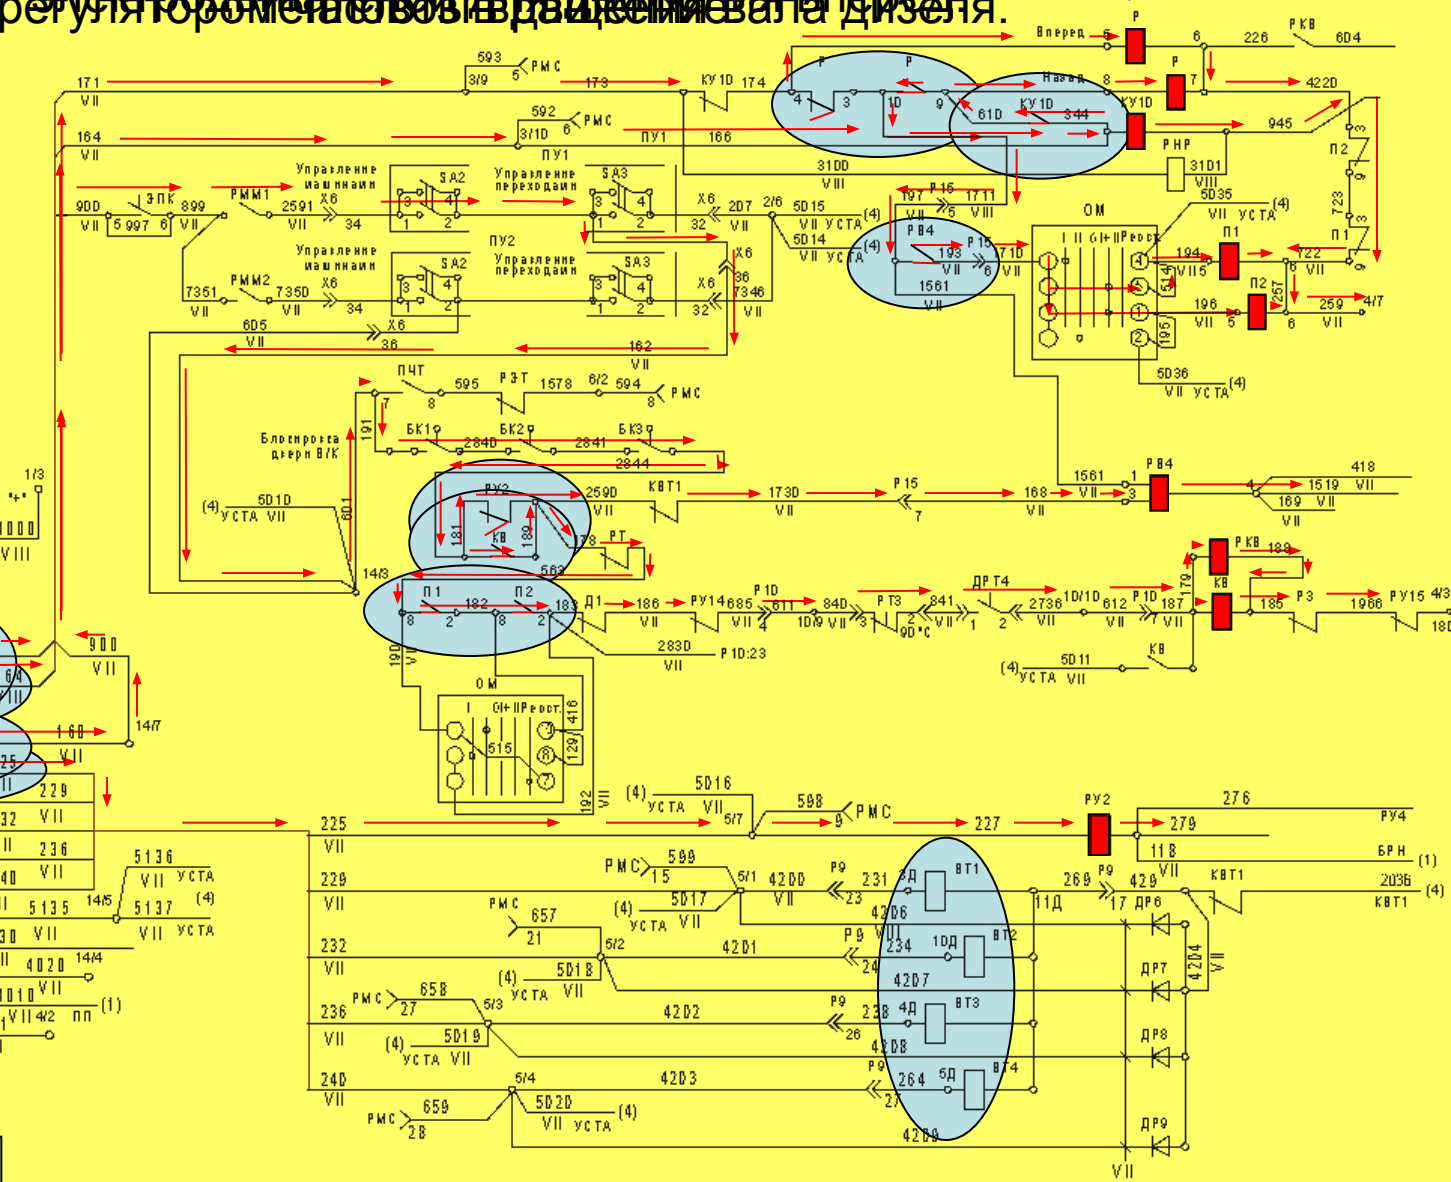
регулятором частоты вращения вала дизеля.

Вперед 5 Р 6 226 РКВ 6Д4
593 3/9 5 РМС
171 VII 173 КУ1Д 174 Р 4 3 Р 1Д 9 Назад 8 Р 7 422Д
592 3/1Д 6 РМС 61Д КУ1Д 344 КУ1Д
164 VII ПУ1 166 945
ПУ1 31ДД VIII РНР 31Д1 VIII П2 3 9 723 3
Управление машиной Управление переходами ЗПК РММ1 SA2 SA3 Р15 171 VIII
9ДД VII 5 997 6 899 VII 2591 VII Х6 34 Х6 2Д7 VII 32 2/6 5Д15 VII УСТА (4) 197 VII 5 5Д35 VII УСТА (4) ОМ
5Д14 VII УСТА (4) РВ4 193 VII 6 Р15 71Д VII I II GI+IIРеост 194 VII 5 П1 722 6 VII П1
Управление машиной Управление переходами ПУ2 SA2 SA3 Х6 36 7346 VII
7351 VII РММ2 735Д VII Х6 34 32 1561 VII 196 VII 5 П2 1257 6 259 VII 4/7
6Д5 VII Х6 36 162 VII 195
ПЧТ 7 8 595 РЗТ 1578 6/2 594 8 РМС 5Д36 VII УСТА (4)
Блокировка двери В/К 191 БК1 284Д БК2 2841 БК3 2844
1/3 "+" 1000 VIII (4) 5Д1Д УСТА VII 601 РУ2 181 КВ 189 259Д VII КВТ1 173Д VII Р15 7 168 VII 1561 VII 1 3 РВ4 4 1519 VII 418 VII 169 VII
178 РТ 563 РКВ 189
14/3 П1 8 2 182 8 П2 2 183 Д1 186 VII РУ14 685 VII Р1Д 611 4 84Д 1Д/9 VII РТ3 9Д°С 841 2 VII 1 ДРТ4 2 2736 VII 1Д/1Д 612 VII Р1Д 187 VII 179 КВ 185 Р3 1966 РУ15 4/3 18Д
900 VII 190 VII 283Д VII Р1Д:23 (4) 5Д11 УСТА VII КВ
ОМ I GI+IIРеост 515 416 129 14/7
160 VII 192 VII
229 (4) 5Д16 УСТА VII 5/7 598 9 РМС
225 VII 227 РУ2 279 276 РУ4
236 VII 118 VII БРН (1)
5136 VII УСТА (4) РМС 599 15 5/1 42ДД VII Р9 231 23 3Д ВТ1 269 Р9 17 429 ДР6 VII КВТ1 2036 КВТ1 (4)
14/5 5135 5137 VII УСТА 229 VII 5Д17 (4) УСТА VII 42Д6 11Д
14/4 4Д2Д РМС 657 21 5/2 42Д1 Р9 24 234 1Д ВТ2 4204 VII
1Д1Д VII 4/2 ПП (1) 232 VII 5Д18 (4) УСТА VII 42Д7 ДР7
РМС 658 27 5/3 42Д2 Р9 26 238 4Д ВТ3
236 VII 5Д19 (4) УСТА VII 42Д8 ДР8
240 VII 5/4 42Д3 Р9 27 264 6Д ВТ4
РМС 659 28 5Д2Д VII УСТА (4) 42Д9 ДР9 VII